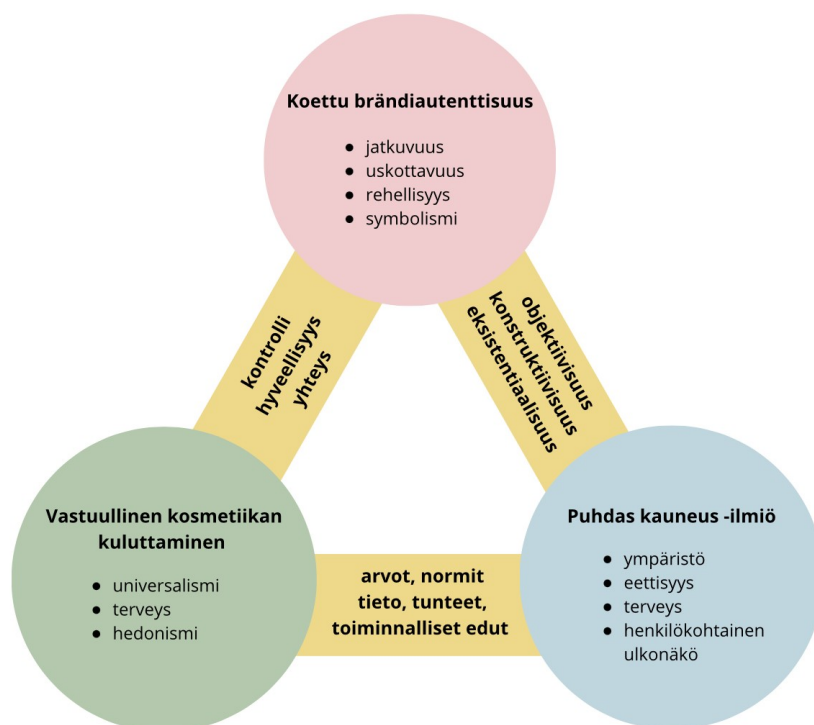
Koettu brändiautenttisuus

- jatkuvuus
- uskottavuus
- rehellisyys
- symbolismi

kontrolli
hyveellisyys
yhteys

objektiivisuus
konstruktiivisuus
eksistentiaalisuus

Vastuullinen kosmetiikan kuluttaminen

- universalismi
- terveys
- hedonismi

arvot, normit
tieto, tunteet,
toiminnalliset edut

Puhdas kauneus -ilmiö

- ympäristö
- eettisyys
- terveys
- henkilökohtainen ulkonäkö